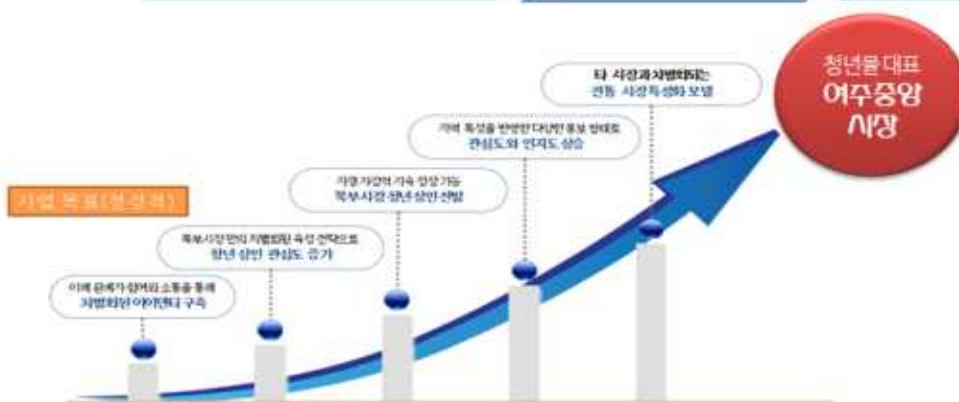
청년몰 대표
여주중앙
시장

타 시장과 차별화되는
전통 시장특성화 모델

지역 특성을 반영한 다양한 홍보 방테로
관심도와 인지도 상승

자생 기업의 지속 성장 기능
복부시장 청년 상인 전발

사업 목표(정성적)

복부시장 만의 차별화된 육성 전략으로
청년 상인 관심도 증가

이해 관계가 참여와 소통을 통해
차별화된 아이덴티티 구축